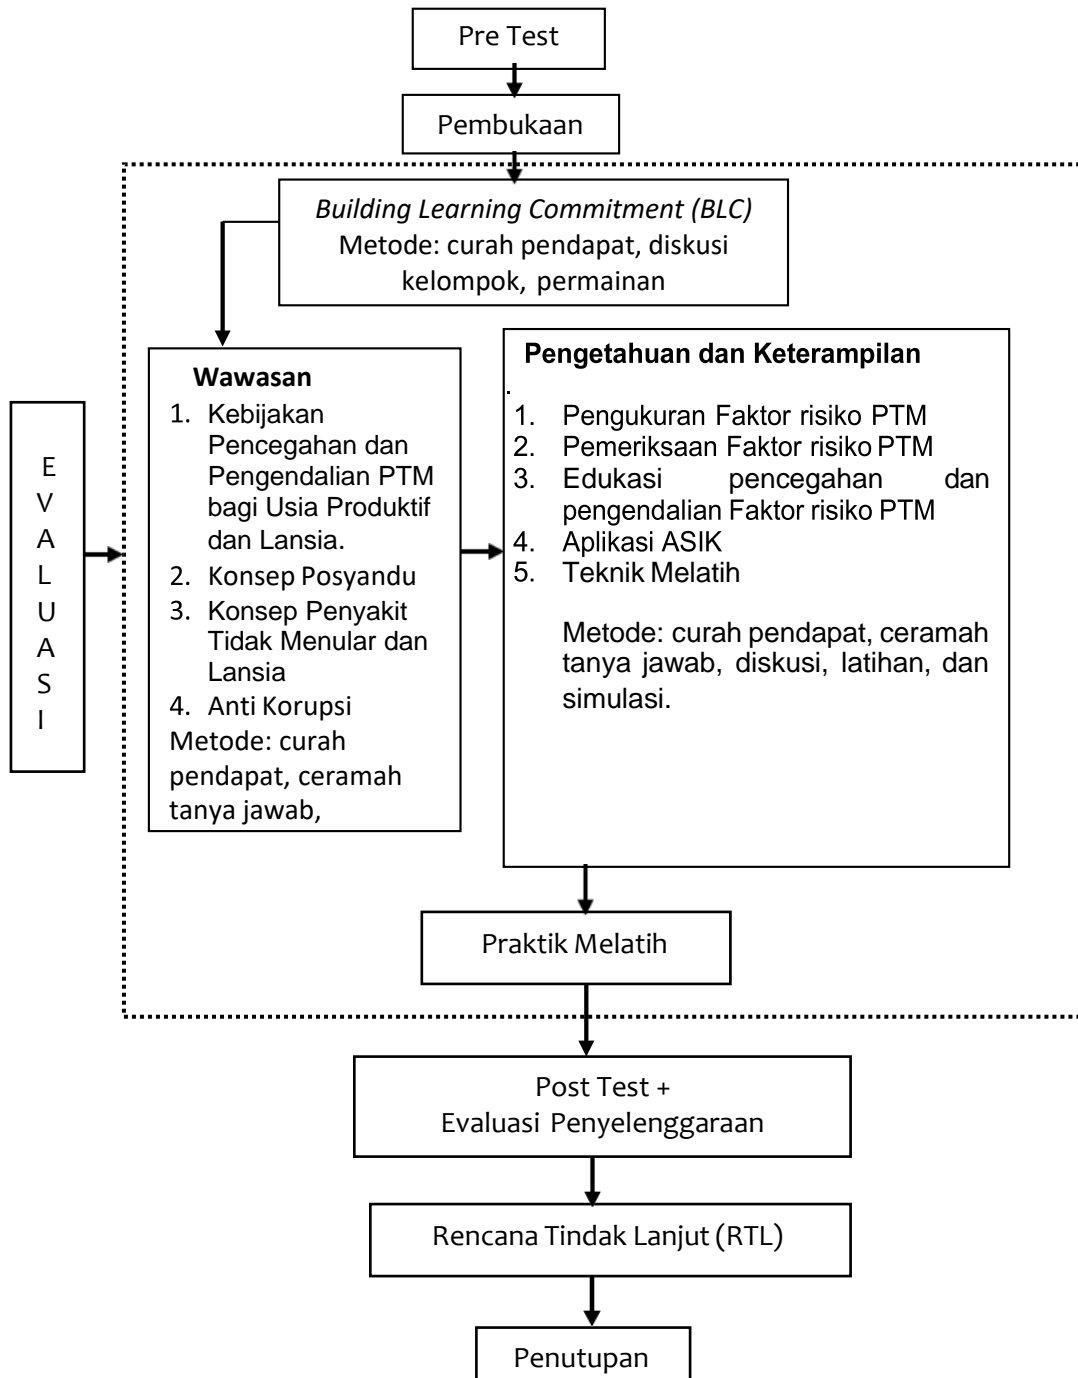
Pre Test

Pembukaan

*Building Learning Commitment (BLC)*
Metode: curah pendapat, diskusi kelompok, permainan

E
V
A
L
U
A
S
I

**Wawasan**
1. Kebijakan Pencegahan dan Pengendalian PTM bagi Usia Produktif dan Lansia.
2. Konsep Posyandu
3. Konsep Penyakit Tidak Menular dan Lansia
4. Anti Korupsi
Metode: curah pendapat, ceramah tanya jawab,

**Pengetahuan dan Keterampilan**
1. Pengukuran Faktor risiko PTM
2. Pemeriksaan Faktor risiko PTM
3. Edukasi pencegahan dan pengendalian Faktor risiko PTM
4. Aplikasi ASIK
5. Teknik Melatih

Metode: curah pendapat, ceramah tanya jawab, diskusi, latihan, dan simulasi.

Praktik Melatih

Post Test +
Evaluasi Penyelenggaraan

Rencana Tindak Lanjut (RTL)

Penutupan